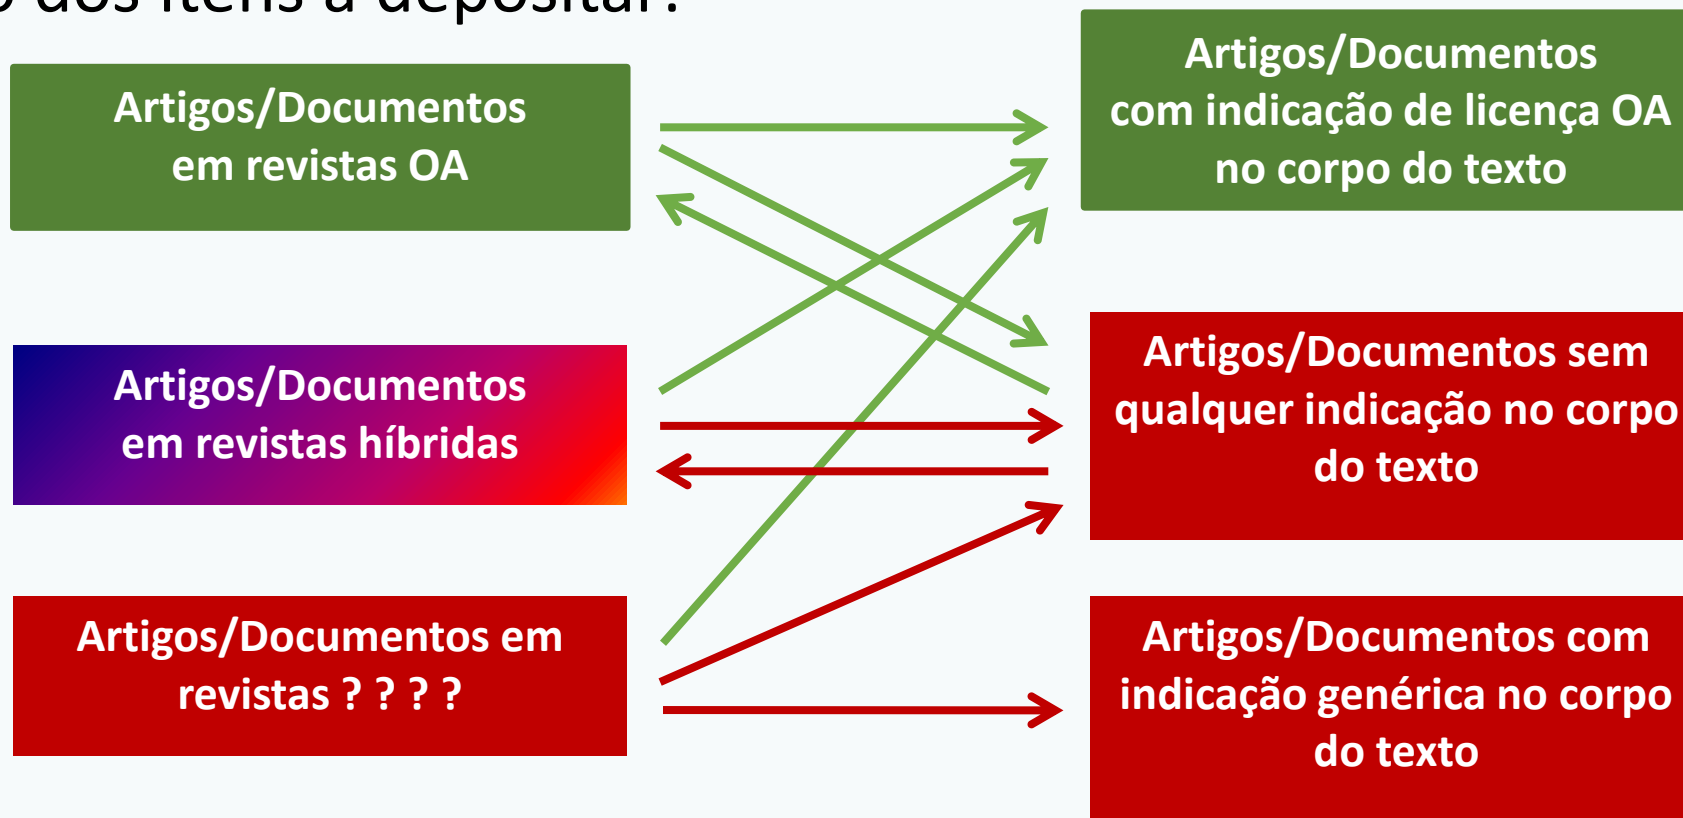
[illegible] dos itens a depositar?

Artigos/Documentos em revistas OA

Artigos/Documentos em revistas híbridas

Artigos/Documentos em revistas ? ? ? ?

Artigos/Documentos com indicação de licença OA no corpo do texto

Artigos/Documentos sem qualquer indicação no corpo do texto

Artigos/Documentos com indicação genérica no corpo do texto